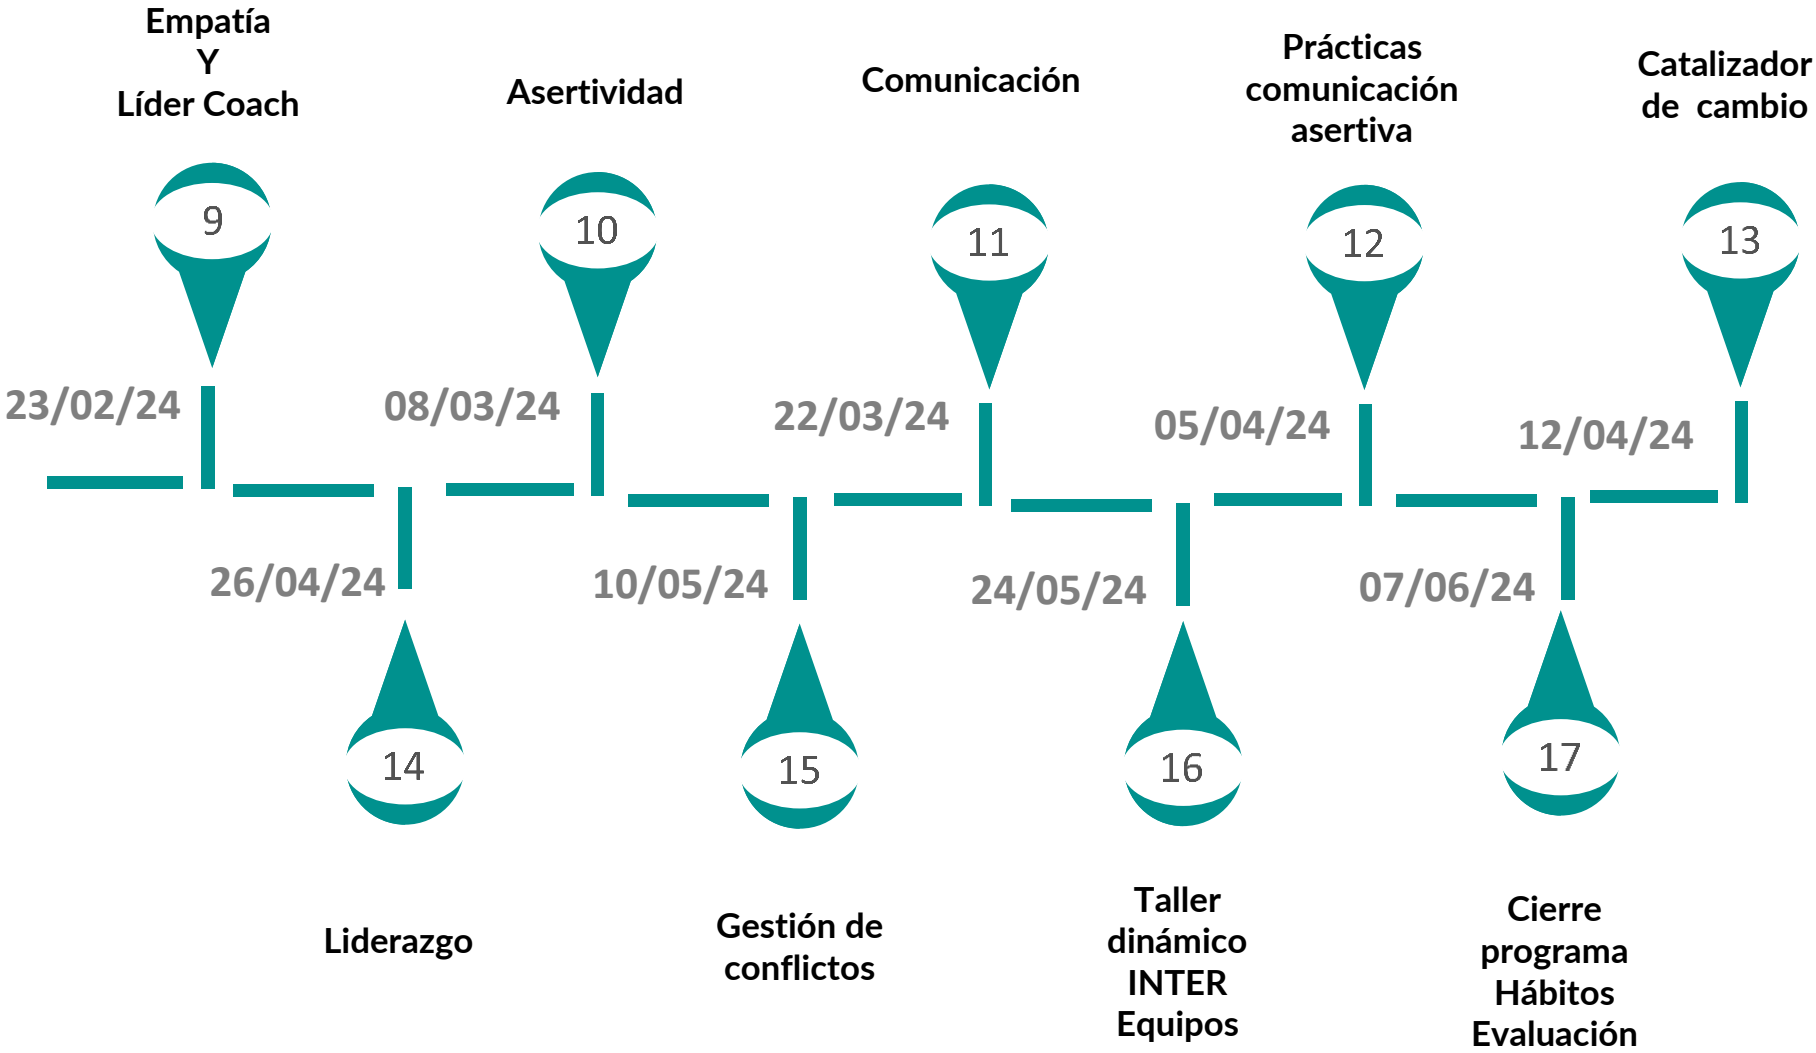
Empatía
Y
Líder Coach

9

23/02/24

Asertividad

10

08/03/24

Comunicación

11

22/03/24

Prácticas comunicación asertiva

12

05/04/24

Catalizador de cambio

13

12/04/24

26/04/24

14

Liderazgo

10/05/24

15

Gestión de conflictos

24/05/24

16

Taller dinámico INTER Equipos

07/06/24

17

Cierre programa Hábitos Evaluación